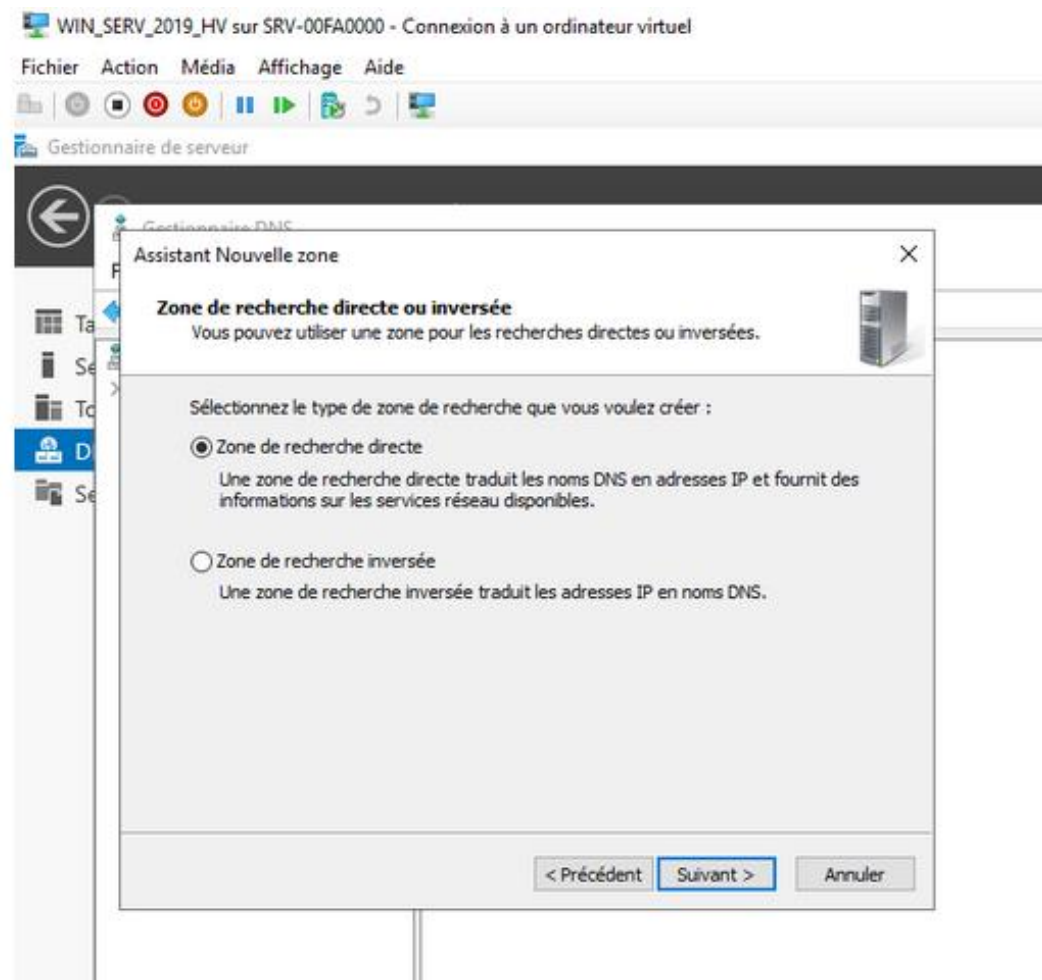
WIN_SERV_2019_HV sur SRV-00FA0000 - Connexion à un ordinateur virtuel

Fichier Action Média Affichage Aide

Gestionnaire de serveur

Gestionnaire DNS

F

Ta

Se

To

D

Se

Assistant Nouvelle zone

×

Zone de recherche directe ou inversée

Vous pouvez utiliser une zone pour les recherches directes ou inversées.

Sélectionnez le type de zone de recherche que vous voulez créer :

Zone de recherche directe

Une zone de recherche directe traduit les noms DNS en adresses IP et fournit des informations sur les services réseau disponibles.

Zone de recherche inversée

Une zone de recherche inversée traduit les adresses IP en noms DNS.

< Précédent Suivant > Annuler